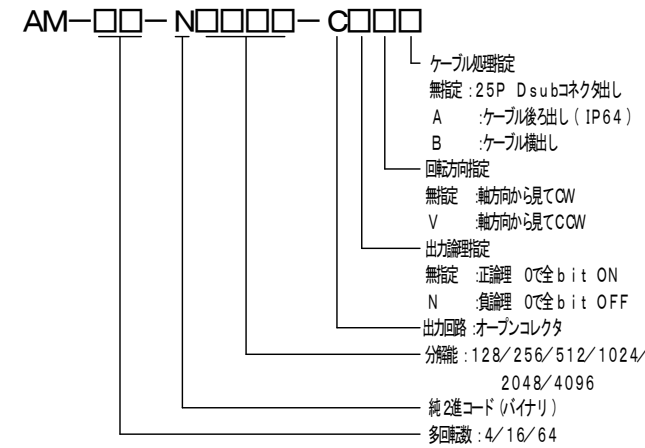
AM−□□−N□□□□−C□□□

ケーブル処理指定
無指定 :25P Dsubコネクタ出し
A :ケーブル後ろ出し(IP64)
B :ケーブル横出し

回転方向指定
無指定 :軸方向から見てCW
V :軸方向から見てCCW

出力論理指定
無指定 :正論理 0で全bit ON
N :負論理 0で全bit OFF

出力回路 :オープンコレクタ

分解能 :128/256/512/1024/2048/4096

純2進コード(バイナリ)

多回転数 :4/16/64